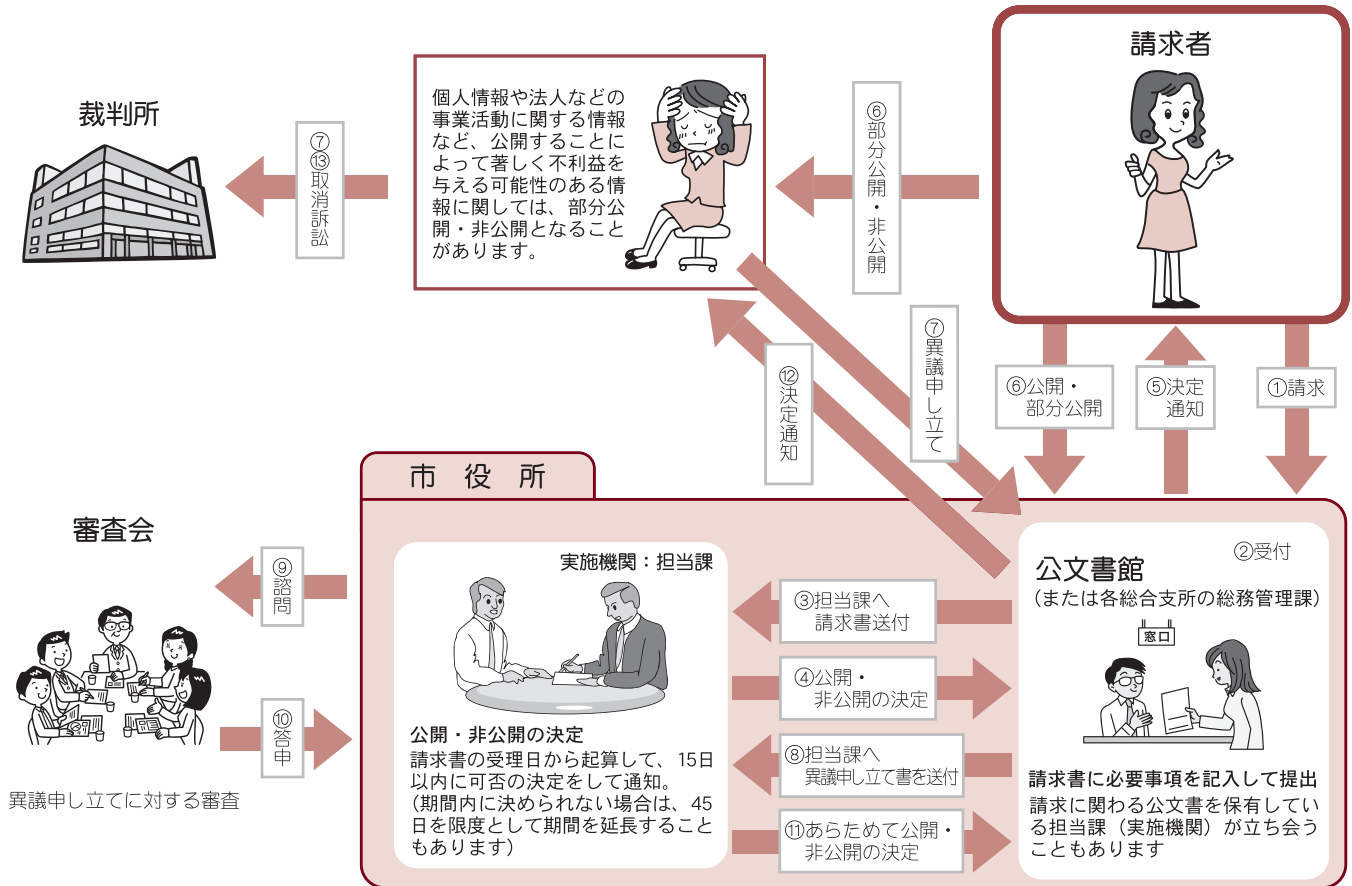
請求者

個人情報や法人などの事業活動に関する情報など、公開することによって著しく不利益を与える可能性のある情報に関しては、部分公開・非公開となることがあります。

裁判所

⑦⑬取消訴訟

⑥部分公開・非公開

⑦異議申し立て

⑫決定通知

⑥公開・部分公開

⑤決定通知

①請求

市 役 所

審査会

⑨諮問

⑩答申

異議申し立てに対する審査

実施機関：担当課

公開・非公開の決定
請求書の受理日から起算して、15日以内に可否の決定をして通知。
（期間内に決められない場合は、45日を限度として期間を延長することもあります）

③担当課へ請求書送付

④公開・非公開の決定

⑧担当課へ異議申し立て書を送付

⑪あらためて公開・非公開の決定

公文書館
②受付
（または各総合支所の総務管理課）

窓口

請求書に必要事項を記入して提出
請求に関わる公文書を保有している担当課（実施機関）が立ち会うこともあります